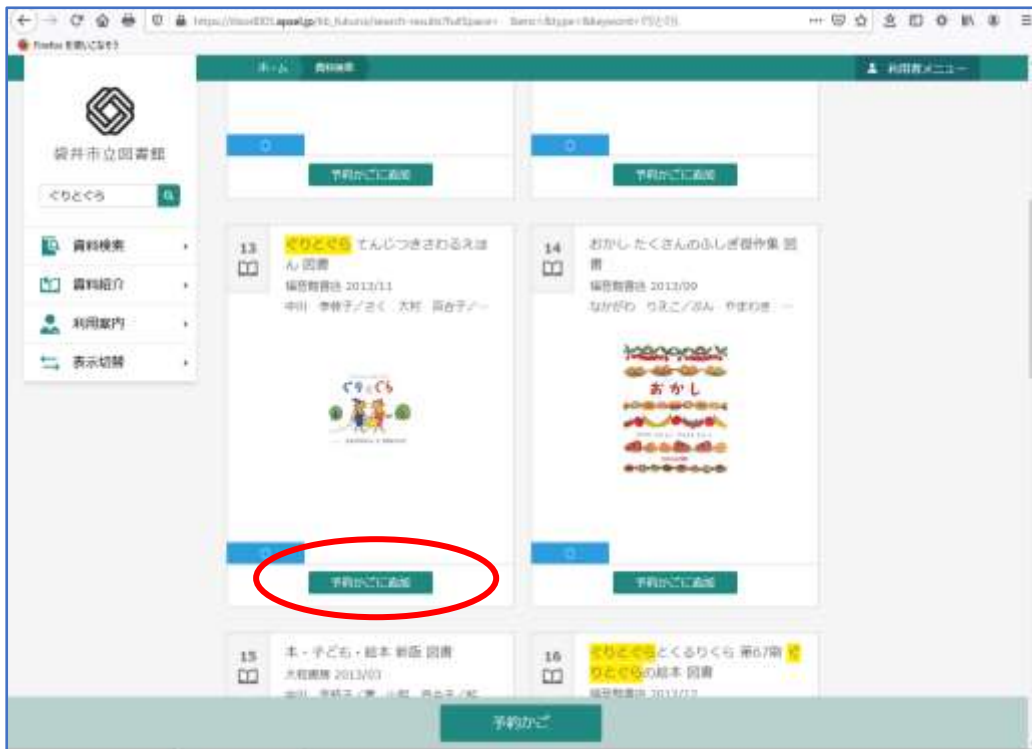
Firefox を使いこなそう

ホーム 資料検索

利用者メニュー

袋井市立図書館

ぐりとぐら

資料検索
資料紹介
利用案内
表示切替

予約かごに追加

予約かごに追加

13
ぐりとぐら てんじつきさわるえほん 図書
福音館書店 2013/11
中川 李枝子／さく 大村 百合子／…

ぐりとぐら

予約かごに追加

14
おかし たくさんのふしぎ傑作集 図書
福音館書店 2013/09
なかがわ りえこ／ぶん やまわき …

おかし

予約かごに追加

15
本・子ども・絵本 新版 図書
大和書房 2013/03
中川 李枝子／著 山脇 百合子／絵

16
ぐりとぐらとくるりくら 第67刷 ぐりとぐらの絵本 図書
福音館書店 2013/12

予約かご